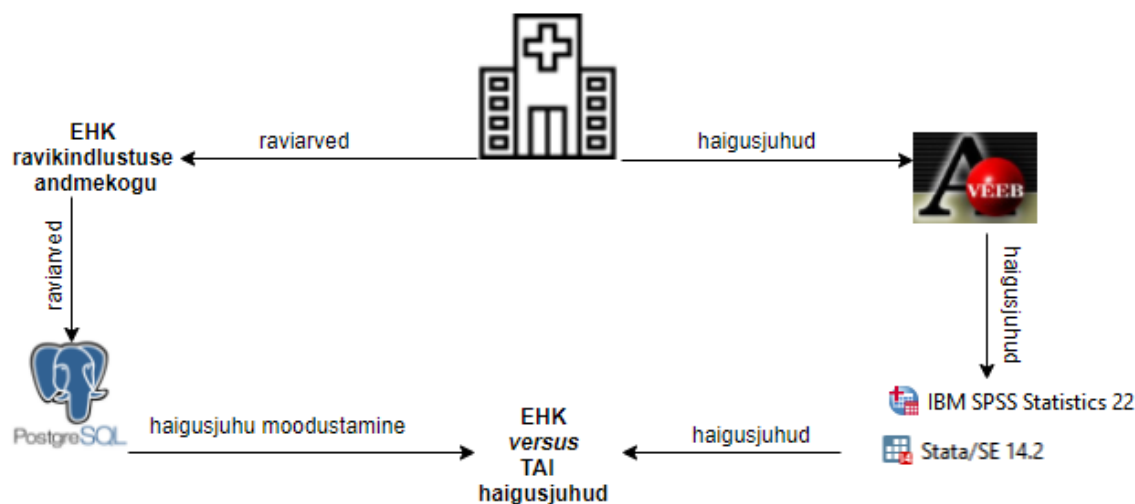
EHK
ravikindlustuse
andmekogu

raviarved

haigusjuhud

A
VEEB

raviarved

haigusjuhud

PostgreSQL

haigusjuhu moodustamine

EHK
*versus*
TAI
haigusjuhud

haigusjuhud

IBM SPSS Statistics 22

Stata/SE 14.2